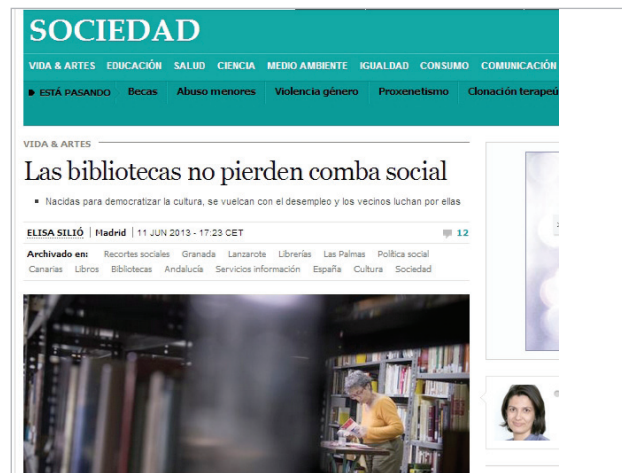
SOCIEDAD

VIDA & ARTES EDUCACIÓN SALUD CIENCIA MEDIO AMBIENTE IGUALDAD CONSUMO COMUNICACIÓN

ESTÁ PASANDO Becas Abuso menores Violencia género Proxenetismo Clonación terapeú

VIDA & ARTES

Las bibliotecas no pierden comba social

Nacidas para democratizar la cultura, se vuelcan con el desempleo y los vecinos luchan por ellas

ELISA SILIÓ | Madrid | 11 JUN 2013 - 17:23 CET

12

Archivado en: Recortes sociales Granada Lanzarote Librerías Las Palmas Política social Canarias Libros Bibliotecas Andalucía Servicios información España Cultura Sociedad